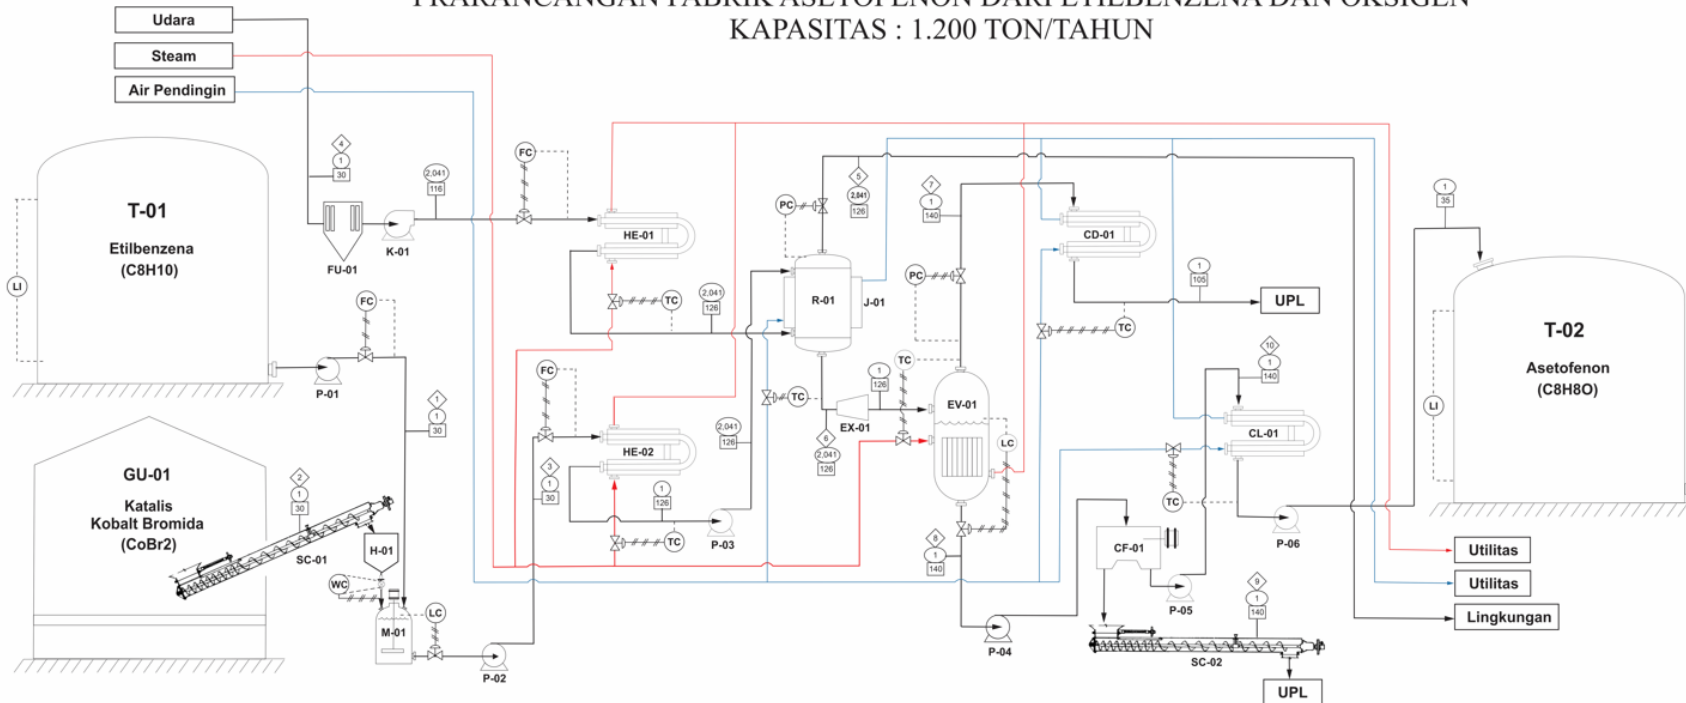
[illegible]
KAPASITAS : 1.200 TON/TAHUN

Udara
Steam
Air Pendingin

T-01
Etilbenzena
(C8H10)
LI

GU-01
Katalis
Kobalt Bromida
(CoBr2)

4
1
30
FU-01
2,041
116
K-01
FC
HE-01
TC
2,041
126
HE-02
FC
TC
3
1
30
1
126
P-03
2,041
126
FC
P-01
1
1
30
2
1
30
SC-01
WC
H-01
M-01
LC
P-02

PC
5
2,041
126
R-01
J-01
TC
EX-01
6
2,041
126
1
126
7
1
140
PC
TC
EV-01
LC
8
1
140
P-04

CD-01
1
105
UPL
TC
10
1
140
CL-01
TC
CF-01
P-05
9
1
140
SC-02
UPL
P-06

1
35
T-02
Asetofenon
(C8H8O)
LI

Utilitas
Utilitas
Lingkungan